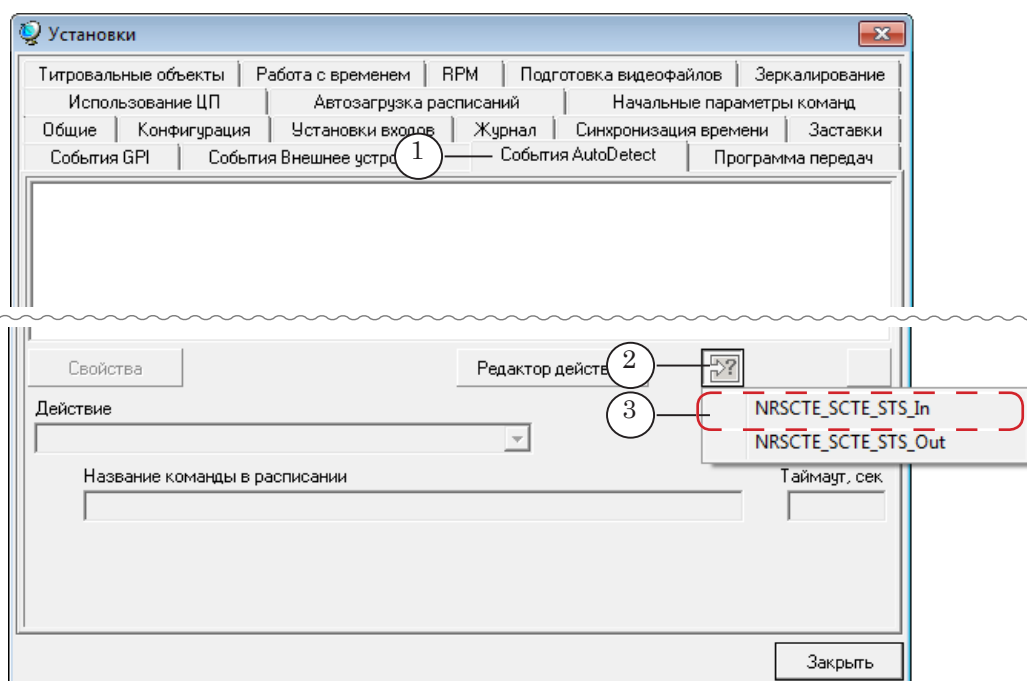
Установки

Титровальные объекты | Работа с временем | RPM | Подготовка видеофайлов | Зеркалирование
Использование ЦП | Автозагрузка расписаний | Начальные параметры команд
Общие | Конфигурация | Установки входов | Журнал | Синхронизация времени | Заставки
События GPI | События Внешнее устро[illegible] | События AutoDetect | Программа передач

1

Свойства

Редактор действ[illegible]

2

3

NRSCTE_SCTE_STS_In
NRSCTE_SCTE_STS_Out

Действие

Название команды в расписании

Таймаут, сек

Закрыть